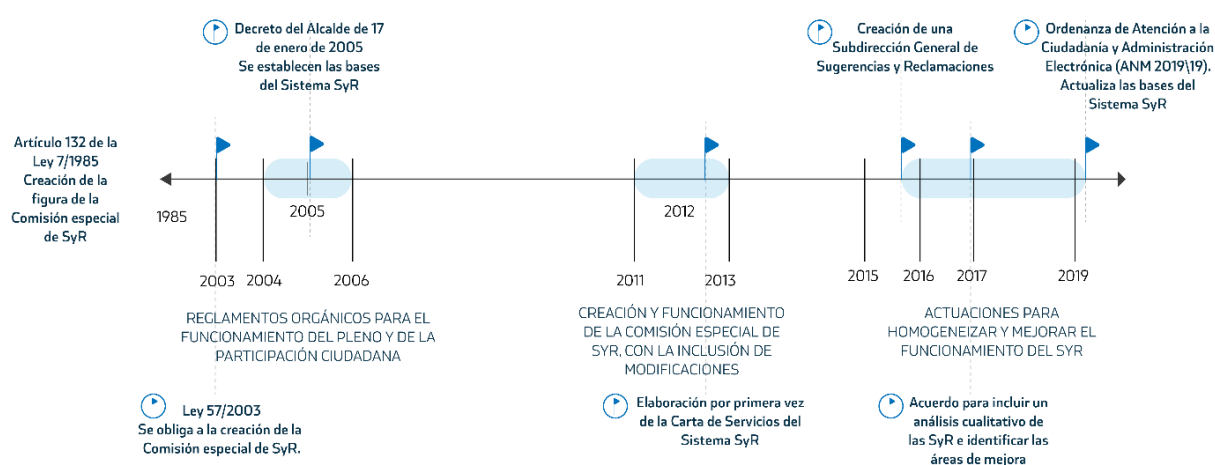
Decreto del Alcalde de 17 de enero de 2005
Se establecen las bases del Sistema SyR

Creación de una Subdirección General de Sugerencias y Reclamaciones

Ordenanza de Atención a la Ciudadanía y Administración Electrónica (ANM 2019\19).
Actualiza las bases del Sistema SyR

Artículo 132 de la Ley 7/1985
Creación de la figura de la Comisión especial de SyR

1985

2005

2012

2003 2004 2006

2011 2013

2015 2016 2017 2019

REGLAMENTOS ORGÁNICOS PARA EL FUNCIONAMIENTO DEL PLENO Y DE LA PARTICIPACIÓN CIUDADANA

CREACIÓN Y FUNCIONAMIENTO DE LA COMISIÓN ESPECIAL DE SYR, CON LA INCLUSIÓN DE MODIFICACIONES

ACTUACIONES PARA HOMOGENEIZAR Y MEJORAR EL FUNCIONAMIENTO DEL SYR

Ley 57/2003
Se obliga a la creación de la Comisión especial de SyR.

Elaboración por primera vez de la Carta de Servicios del Sistema SyR

Acuerdo para incluir un análisis cualitativo de las SyR e identificar las áreas de mejora